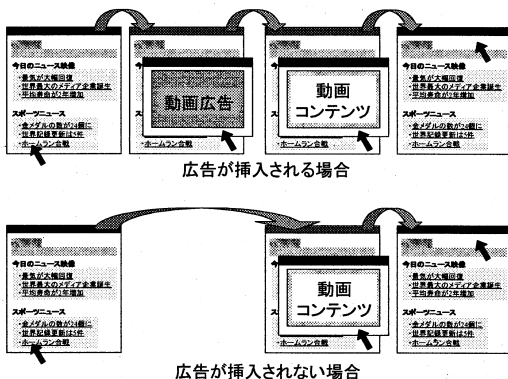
今日のニュース映像
・景気が大幅回復
・世界最大のメディア企業誕生
・平均寿命が2年増加

スポーツニュース
・金メダルの数が2倍に
・世界記録更新は5件
・ホームラン合戦

動画広告

・ホームラン合戦

動画
コンテンツ

・ホームラン合戦

今日のニュース映像
・景気が大幅回復
・世界最大のメディア企業誕生
・平均寿命が2年増加

スポーツニュース
・金メダルの数が2倍に
・世界記録更新は5件
・ホームラン合戦

広告が挿入される場合

今日のニュース映像
・景気が大幅回復
・世界最大のメディア企業誕生
・平均寿命が2年増加

スポーツニュース
・金メダルの数が2倍に
・世界記録更新は5件
・ホームラン合戦

動画
コンテンツ

・ホームラン合戦

今日のニュース映像
・景気が大幅回復
・世界最大のメディア企業誕生
・平均寿命が2年増加

スポーツニュース
・金メダルの数が2倍に
・世界記録更新は5件
・ホームラン合戦

広告が挿入されない場合